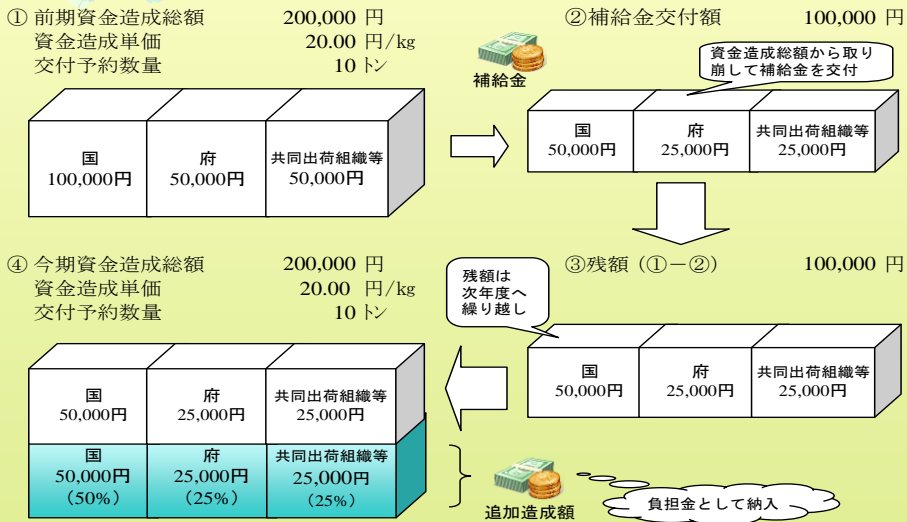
① 前期資金造成総額 200,000 円
資金造成単価 20.00 円/kg
交付予約数量 10 トン

国
100,000円

府
50,000円

共同出荷組織等
50,000円

補給金

②補給金交付額 100,000 円

資金造成総額から取り崩して補給金を交付

国
50,000円

府
25,000円

共同出荷組織等
25,000円

④ 今期資金造成総額 200,000 円
資金造成単価 20.00 円/kg
交付予約数量 10 トン

③残額（①－②） 100,000 円

残額は次年度へ繰り越し

国
50,000円

府
25,000円

共同出荷組織等
25,000円

国
50,000円

府
25,000円

共同出荷組織等
25,000円

国
50,000円
（50%）

府
25,000円
（25%）

共同出荷組織等
25,000円
（25%）

追加造成額

負担金として納入